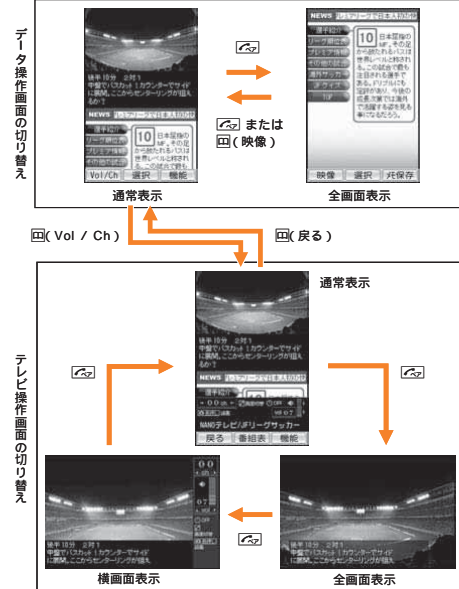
データ操作画面の切り替え

後半10分 2対1
中盤でパスカット！カウンターでサイドに展開。ここからセンターリングが狙え

NEWS
選手紹介
リーグ順位表
プレミア情報
その他の試合

10
日本屋後のMF。その足から放たれるパスは世界レベルと称され、この試合で

Vol/Ch 選択 機能

通常表示

NEWS
選手紹介
リーグ順位表
プレミア情報
その他の試合
海外サッカー
Jリーグ
TOP

10
日本屋後のMF。その足から放たれるパスは世界レベルと称され、この試合でも最も注目される選手である。ドリブルにも定評があり、今後の成長次第では海外で活躍する選手も夢ではなさそうだ。

映像 選択 共保存

全画面表示

または
(映像)

(Vol / Ch)

(戻る)

テレビ操作画面の切り替え

通常表示

後半10分 2対1
中盤でパスカット！カウンターでサイドに展開。ここからセンターリングが狙え

NEWS
選手紹介
NANOテレビ/Jリーグサッカー
戻る 番組表 機能

後半10分 2対1
中盤でパスカット！カウンターでサイドに展開。ここからセンターリングが狙え

横画面表示

後半10分 2対1
中盤でパスカット！カウンターでサイドに展開。ここからセンターリングが狙え

全画面表示